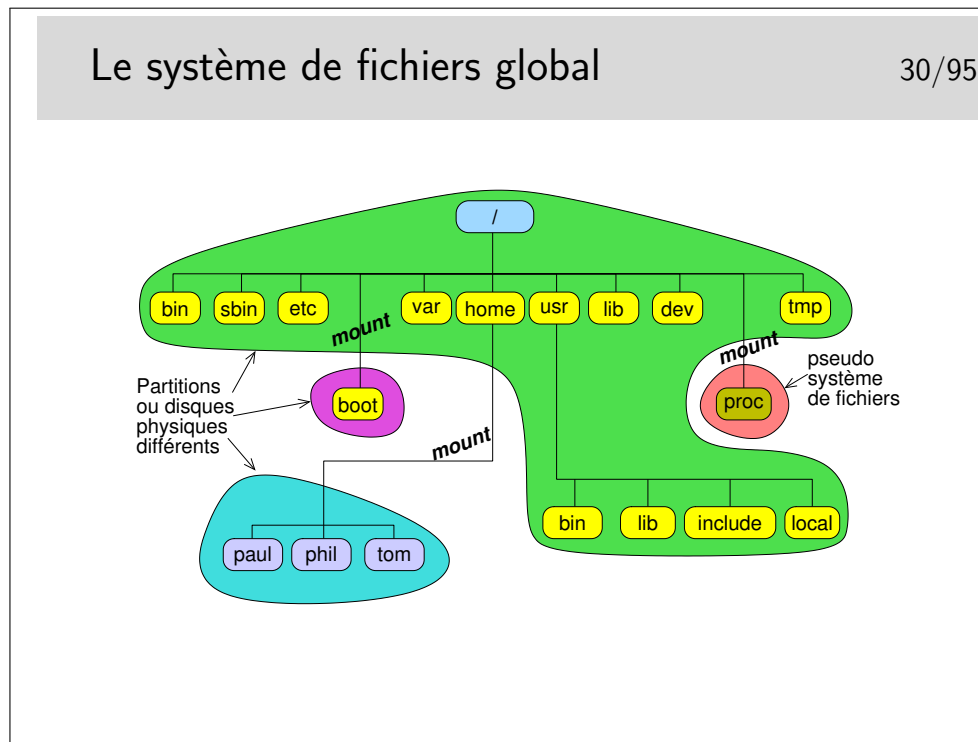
Le système de fichiers global

30/95

/

bin sbin etc var home usr lib dev tmp

mount

mount

pseudo système de fichiers

Partitions ou disques physiques différents

boot

proc

mount

bin lib include local

paul phil tom